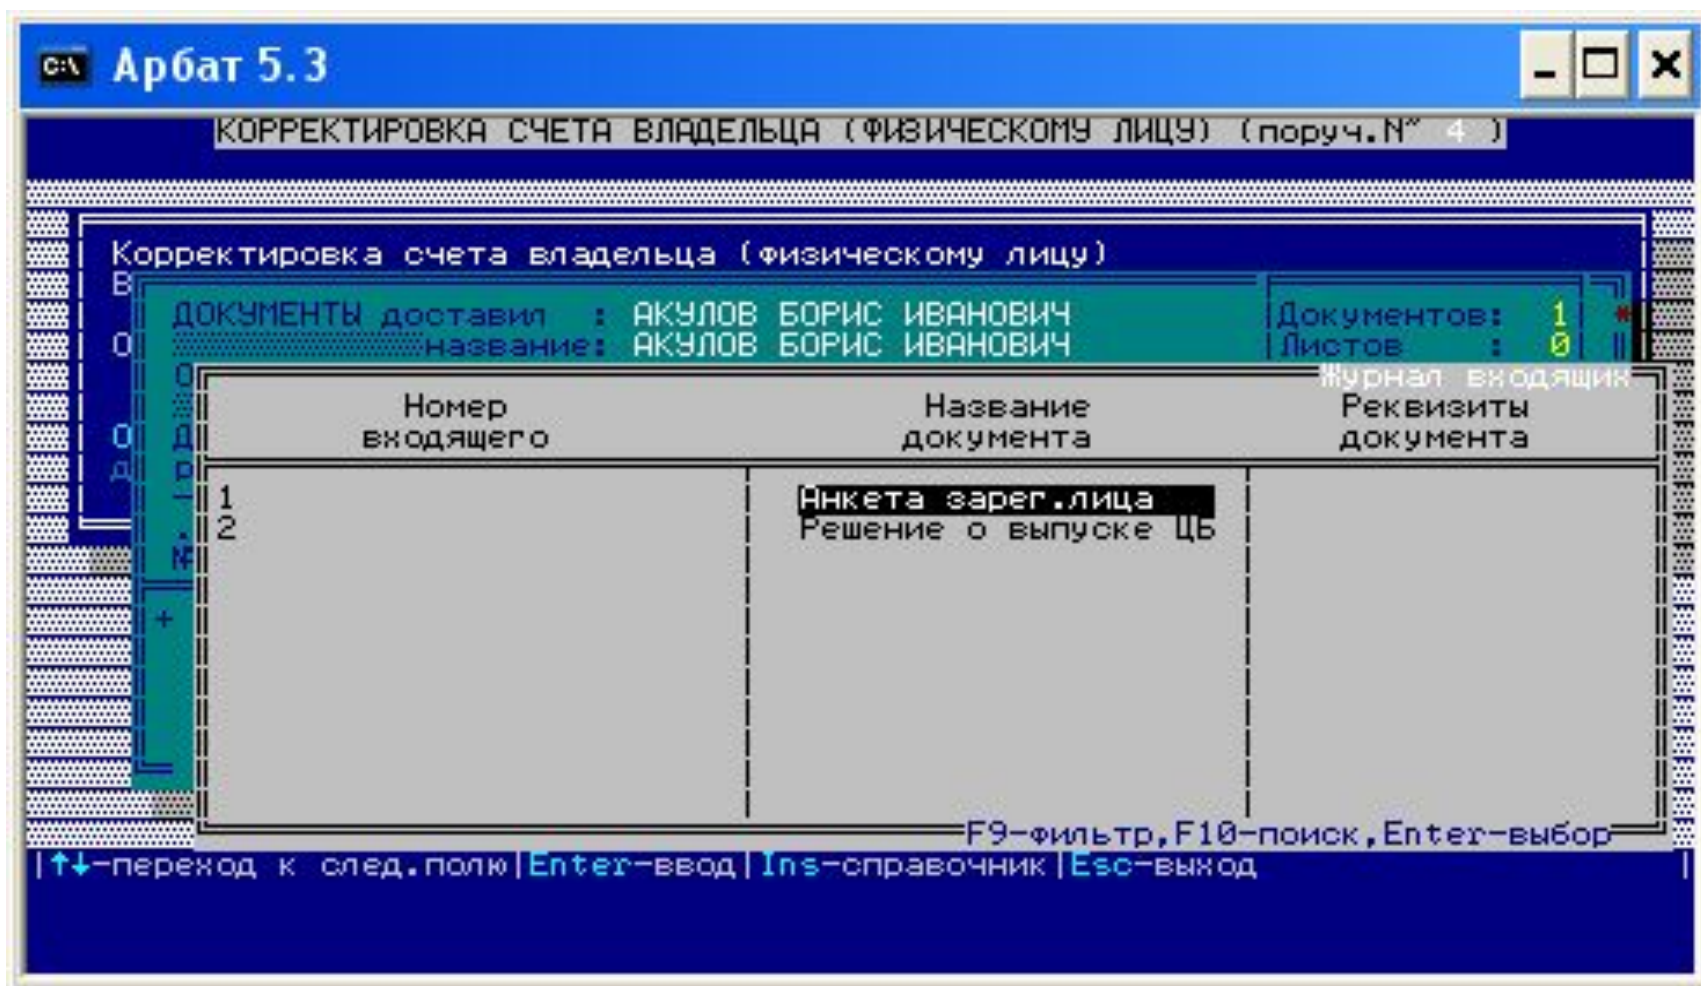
C:\ Арбат 5.3

КОРРЕКТИРОВКА СЧЕТА ВЛАДЕЛЬЦА (ФИЗИЧЕСКОМУ ЛИЦУ) (поруч.N° 4 )

Корректировка счета владельца (физическому лицу)

В
О
О
О Д
Д Р
.
№
+

ДОКУМЕНТЫ доставил : АКУЛОВ БОРИС ИВАНОВИЧ
название: АКУЛОВ БОРИС ИВАНОВИЧ

Документов: 1
Листов : 0

Журнал входящих

| Номер входящего | Название документа | Реквизиты документа |
|---|---|---|
| 1 | Анкета зарег.лица | |
| 2 | Решение о выпуске ЦБ | |

F9-фильтр,F10-поиск,Enter-выбор

↑↓-переход к след.полю|Enter-ввод|Ins-справочник|Esc-выход